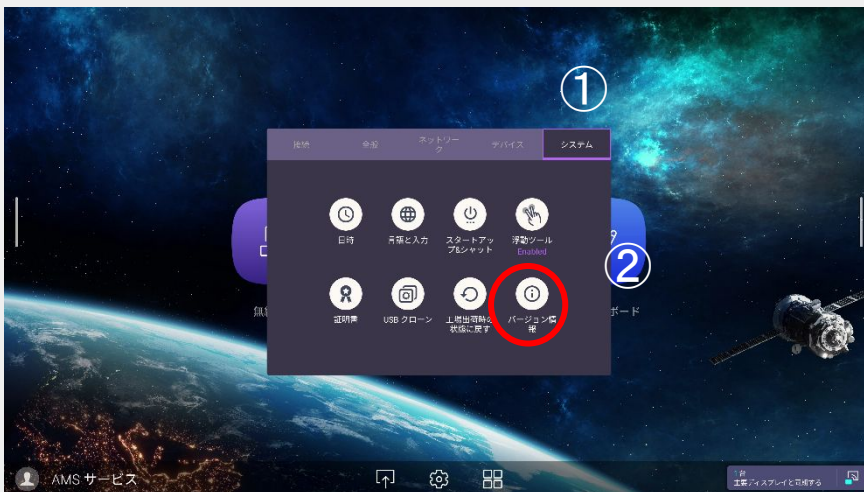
①

接続　全般　ネットワーク　デバイス　システム

日時　言語と入力　スタートアップ&シャット　浮動ツール Enabled

②

証明書　USB クローン　工場出荷時の状態に戻す　バージョン情報

無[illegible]　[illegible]ボード

AMS サービス

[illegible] 主要ディスプレイと可視する